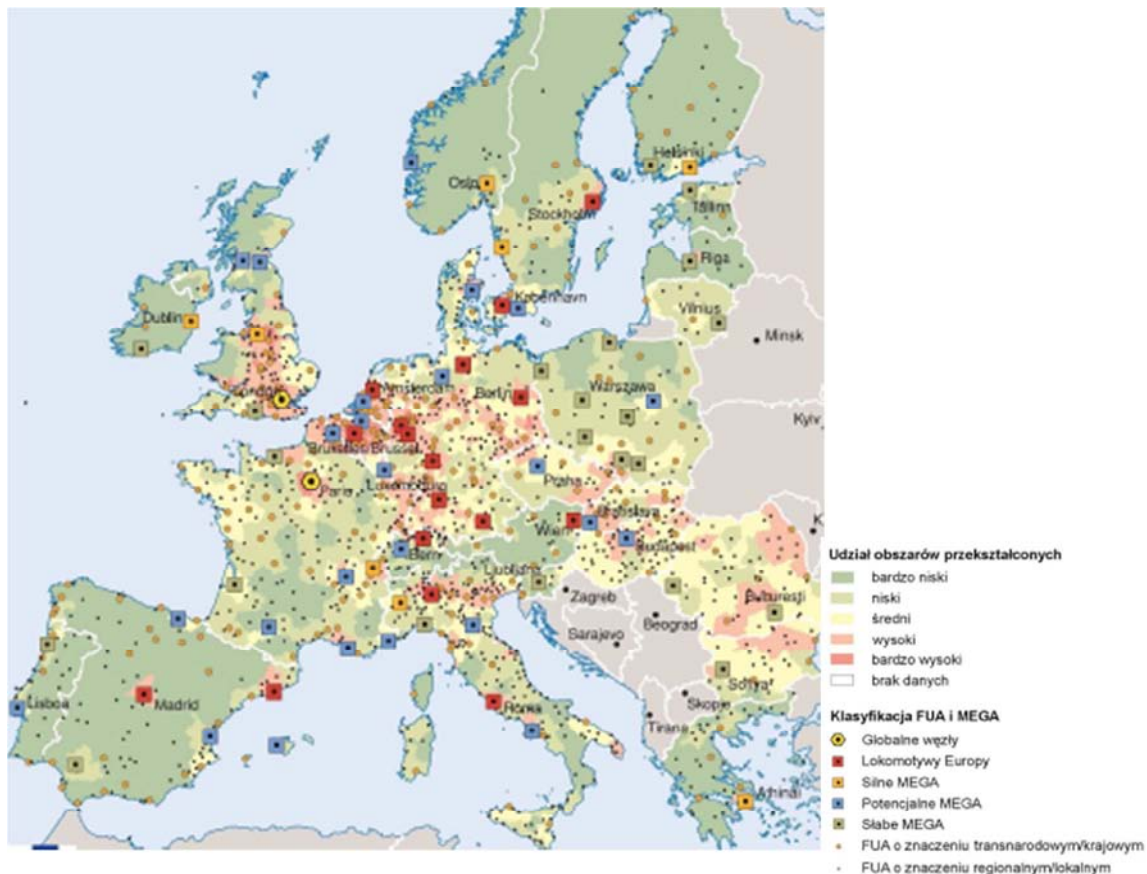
Helsinki
Oslo
Stockholm
Tallinn
Riga
København
Dublin
Vilnius
Minsk
Amsterdam
Berlin
Warszawa
Kyiv
Bruxelles/Brussel
Luxembourg
Praha
Paris
Wien
Bratislava
Budapest
Bern
Ljubljana
Zagreb
Sarajevo
Beograd
Bucuresti
Sofiya
Skopje
Tirana
Madrid
Lisboa
Roma
Athinai

Udział obszarów przekształconych
bardzo niski
niski
średni
wysoki
bardzo wysoki
brak danych

Klasyfikacja FUA i MEGA
Globalne węzły
Lokomotywy Europy
Silne MEGA
Potencjalne MEGA
Słabe MEGA
FUA o znaczeniu transnarodowym/krajowym
FUA o znaczeniu regionalnym/lokalnym